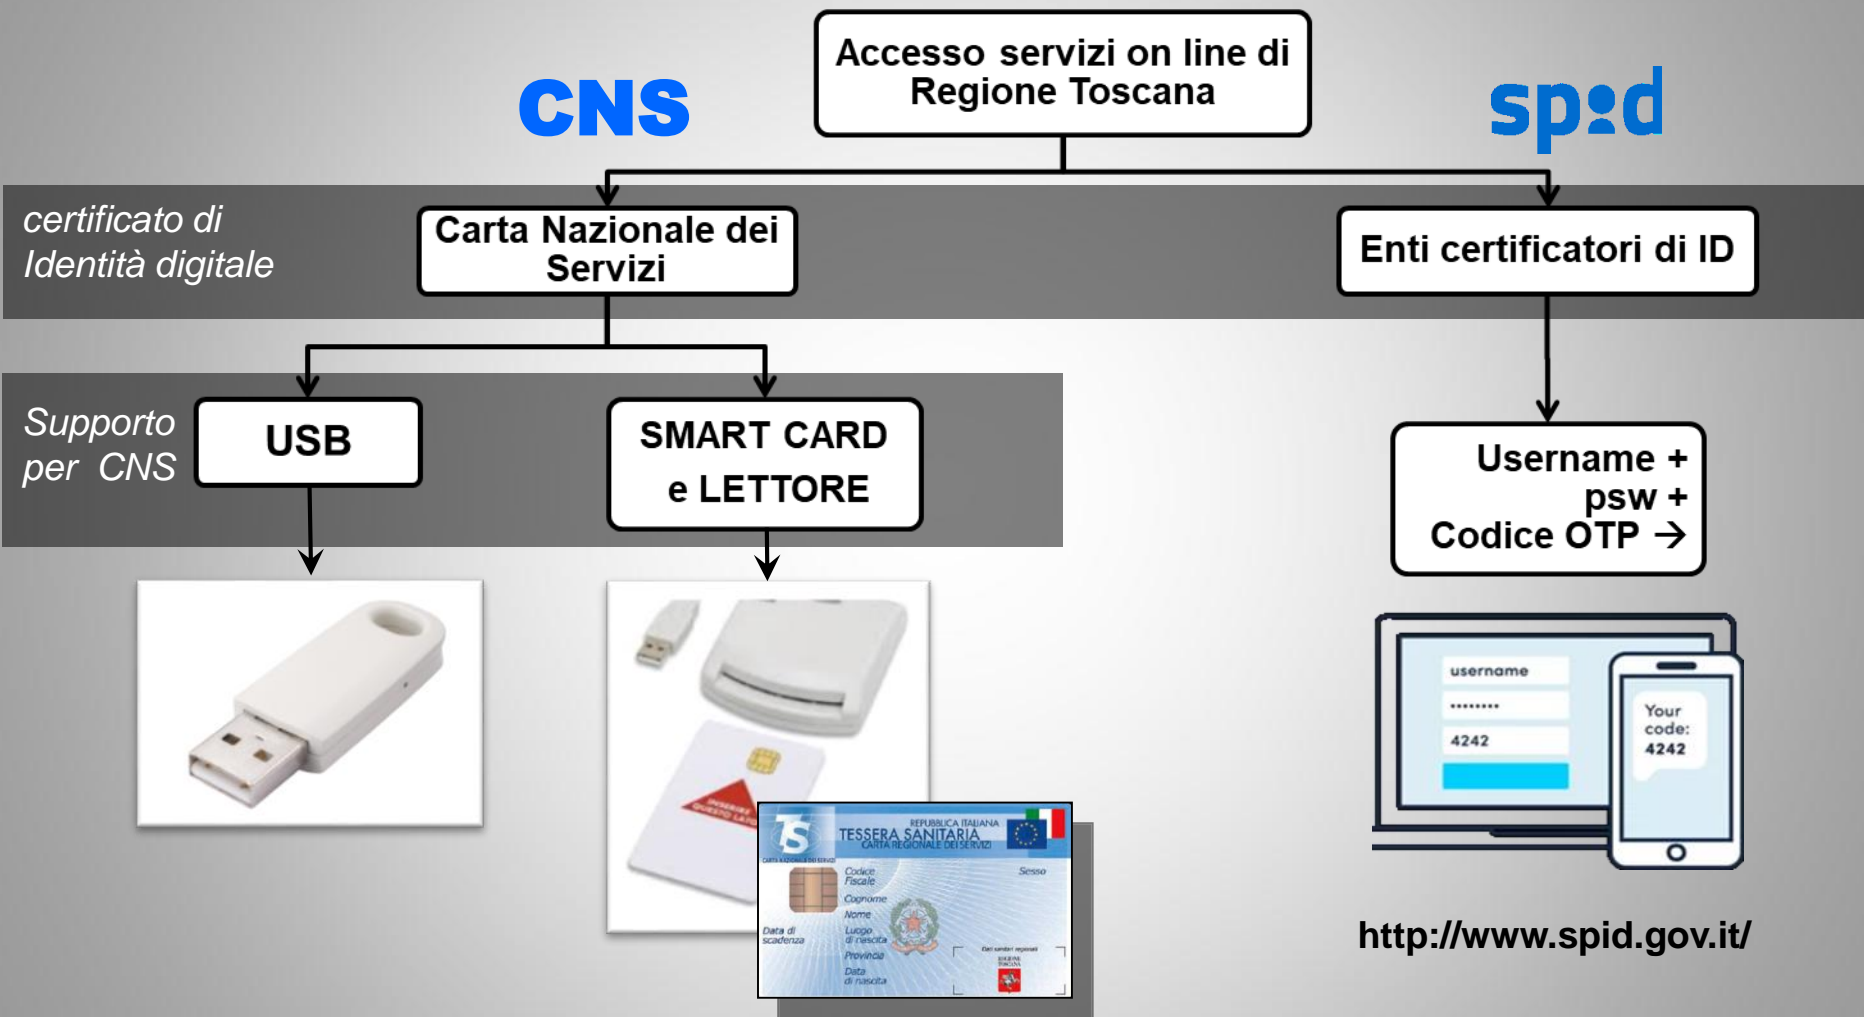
Accesso servizi on line di Regione Toscana

CNS

spid

certificato di Identità digitale

Carta Nazionale dei Servizi

Enti certificatori di ID

Supporto per CNS

USB

SMART CARD e LETTORE

Username + psw + Codice OTP →

INSERIRE QUESTO LATO

TS

REPUBBLICA ITALIANA
TESSERA SANITARIA
CARTA REGIONALE DEI SERVIZI

CARTA NAZIONALE DEI SERVIZI

Codice Fiscale

Sesso

Cognome

Nome

Luogo di nascita

Provincia

Data di nascita

Data di scadenza

Dati sanitari regionali

REGIONE TOSCANA

username

••••••••

4242

Your code: 4242

http://www.spid.gov.it/